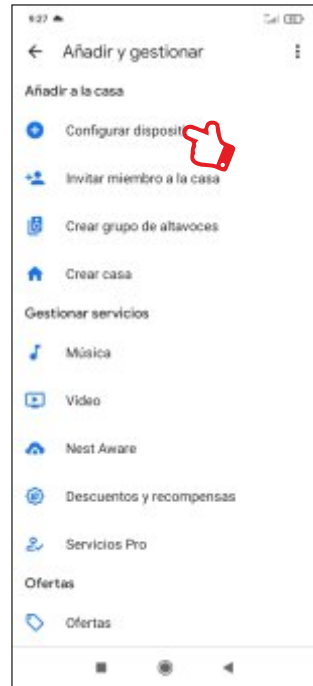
9:27

Añadir y gestionar

Añadir a la casa

Configurar disposit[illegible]

Invitar miembro a la casa

Crear grupo de altavoces

Crear casa

Gestionar servicios

Música

Video

Nest Aware

Descuentos y recompensas

Servicios Pro

Ofertas

Ofertas